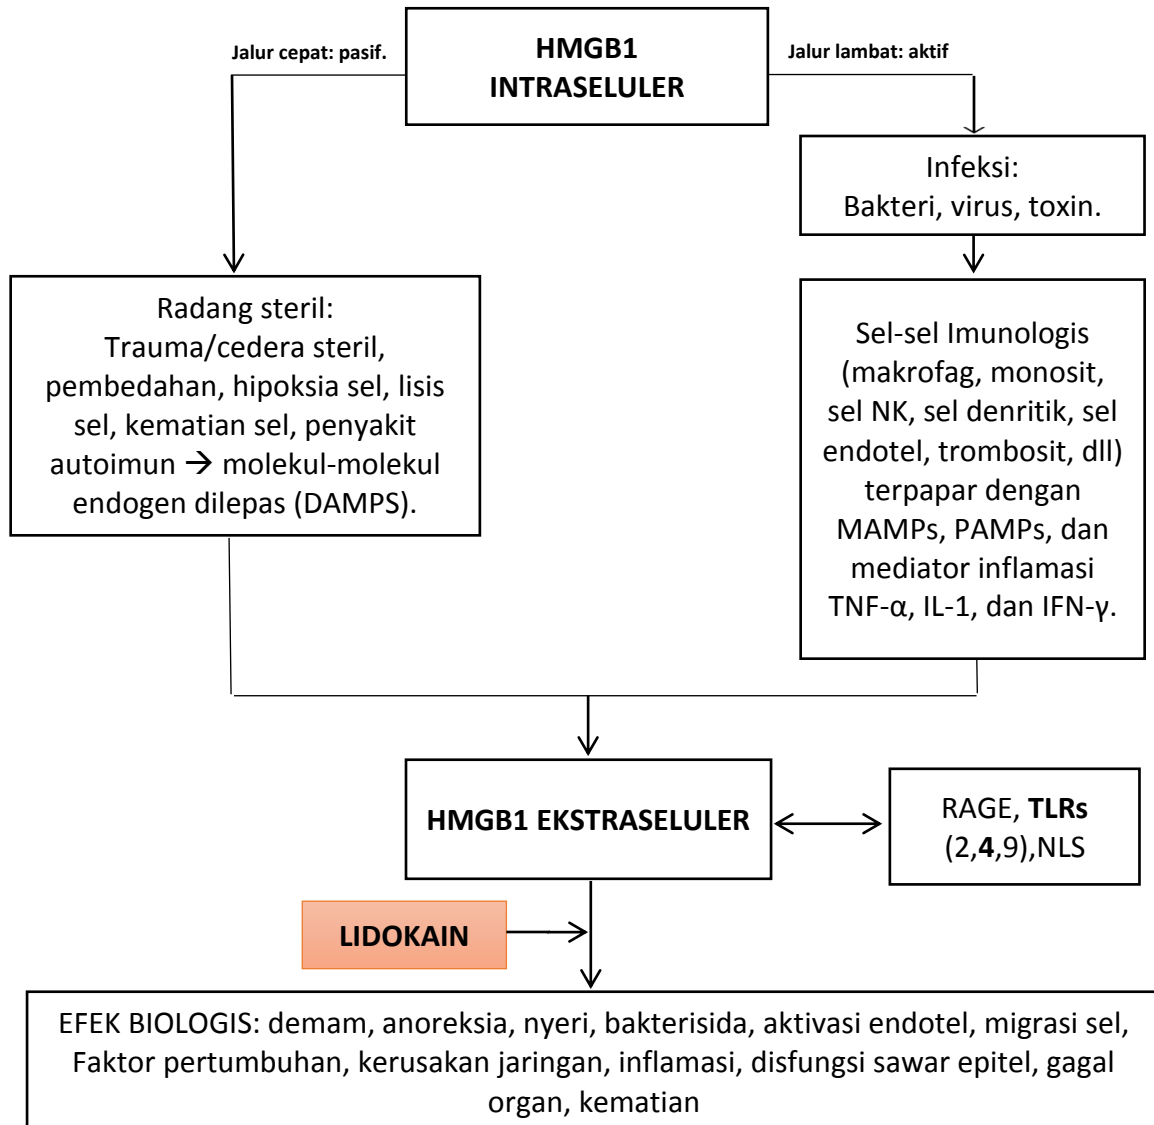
HMGB1
INTRASELULER

Jalur cepat: pasif.

Jalur lambat: aktif

Infeksi:
Bakteri, virus, toxin.

Radang steril:
Trauma/cedera steril, pembedahan, hipoksia sel, lisis sel, kematian sel, penyakit autoimun → molekul-molekul endogen dilepas (DAMPS).

Sel-sel Imunologis (makrofag, monosit, sel NK, sel denritik, sel endotel, trombosit, dll) terpapar dengan MAMPs, PAMPs, dan mediator inflamasi TNF-α, IL-1, dan IFN-γ.

HMGB1 EKSTRASELULER

RAGE, **TLRs** (2,**4**,9),NLS

LIDOKAIN

EFEK BIOLOGIS: demam, anoreksia, nyeri, bakterisida, aktivasi endotel, migrasi sel, Faktor pertumbuhan, kerusakan jaringan, inflamasi, disfungsi sawar epitel, gagal organ, kematian